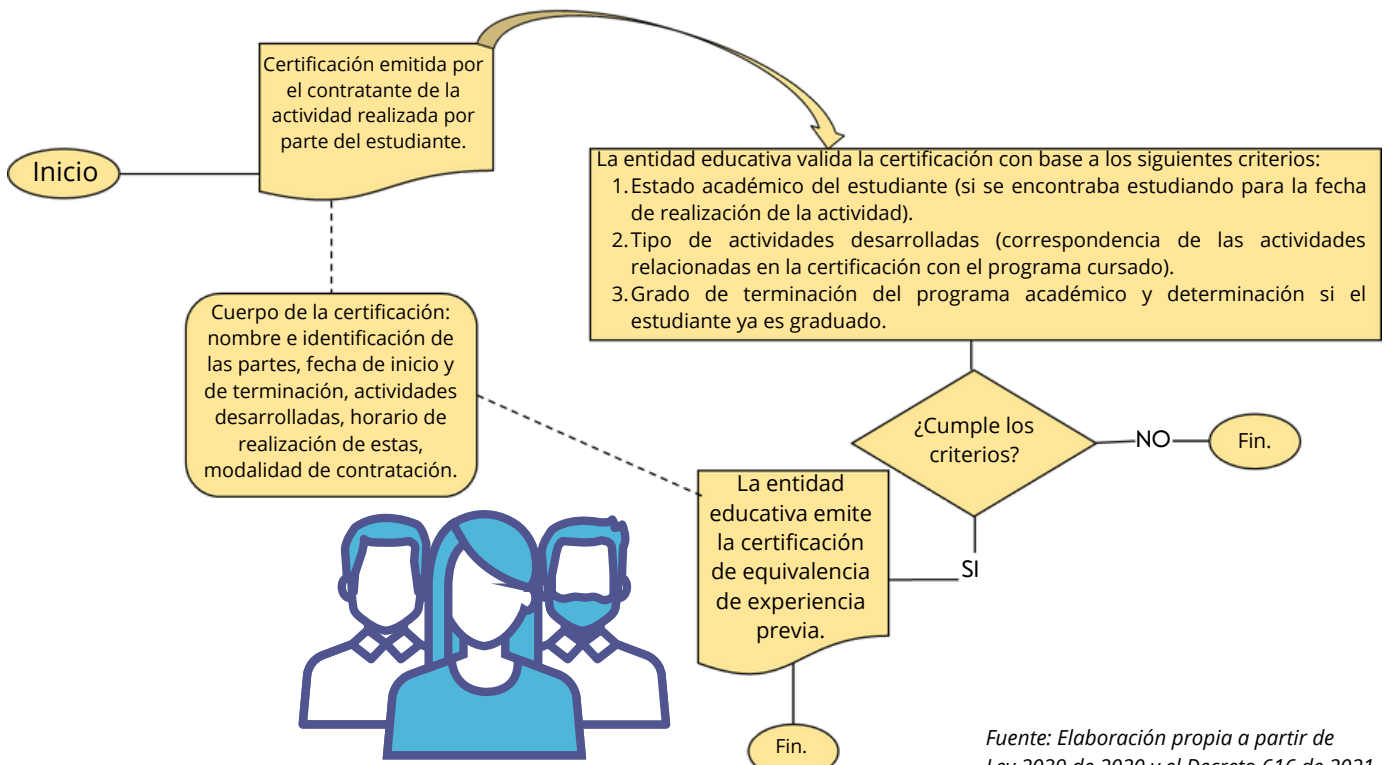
Inicio

Certificación emitida por el contratante de la actividad realizada por parte del estudiante.

La entidad educativa valida la certificación con base a los siguientes criterios:
1. Estado académico del estudiante (si se encontraba estudiando para la fecha de realización de la actividad).
2. Tipo de actividades desarrolladas (correspondencia de las actividades relacionadas en la certificación con el programa cursado).
3. Grado de terminación del programa académico y determinación si el estudiante ya es graduado.

Cuerpo de la certificación: nombre e identificación de las partes, fecha de inicio y de terminación, actividades desarrolladas, horario de realización de estas, modalidad de contratación.

¿Cumple los criterios?

NO

Fin.

SI

La entidad educativa emite la certificación de equivalencia de experiencia previa.

Fin.

Fuente: Elaboración propia a partir de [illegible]